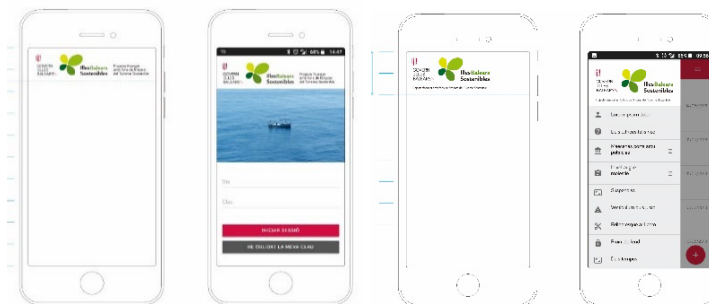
GOVERN ILLES BALEARS
IllesBalears Sostenibles

GOVERN ILLES BALEARS
IllesBalears Sostenibles

Usuari
Clau
INICIAR SESSIÓ
HE OBLIDAT LA MEVA CLAU

GOVERN ILLES BALEARS
IllesBalears Sostenibles

GOVERN ILLES BALEARS
IllesBalears Sostenibles
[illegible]
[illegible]
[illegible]
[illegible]
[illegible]
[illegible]
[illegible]
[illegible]
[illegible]
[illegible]